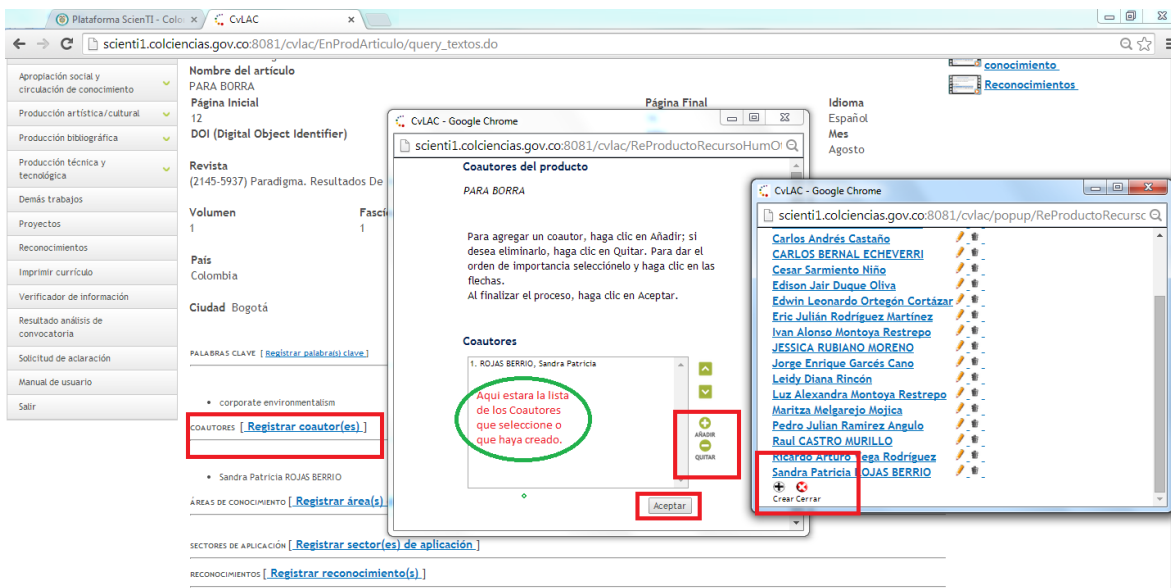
Plataforma ScienTI - Colc ×
CvLAC ×

scienti1.colciencias.gov.co:8081/cvlac/EnProdArticulo/query_textos.do

Apropiación social y circulación de conocimiento
Producción artística/cultural
Producción bibliográfica
Producción técnica y tecnológica
Demás trabajos
Proyectos
Reconocimientos
Imprimir currículo
Verificador de información
Resultado análisis de convocatoria
Solicitud de aclaración
Manual de usuario
Salir

Nombre del artículo
PARA BORRA
Página Inicial
12
Página Final
DOI (Digital Object Identifier)
Idioma
Español
Mes
Agosto
Revista
(2145-5937) Paradigma. Resultados De
Volumen
1
Fascí
1
País
Colombia
Ciudad Bogotá

PALABRAS CLAVE [ Registrar palabra(s) clave ]
• corporate environmentalism
COAUTORES [ Registrar coautor(es) ]
• Sandra Patricia ROJAS BERRIO
ÁREAS DE CONOCIMIENTO [ Registrar área(s)
SECTORES DE APLICACIÓN [ Registrar sector(es) de aplicación ]
RECONOCIMIENTOS [ Registrar reconocimiento(s) ]

conocimiento
Reconocimientos

CvLAC - Google Chrome
scienti1.colciencias.gov.co:8081/cvlac/ReProductoRecursoHumO
Coautores del producto
PARA BORRA
Para agregar un coautor, haga clic en Añadir; si desea eliminarlo, haga clic en Quitar. Para dar el orden de importancia selecciónelo y haga clic en las flechas.
Al finalizar el proceso, haga clic en Aceptar.
Coautores
1. ROJAS BERRIO, Sandra Patricia
Aqui estara la lista de los Coautores que seleccione o que haya creado.
AÑADIR
QUITAR
Aceptar

CvLAC - Google Chrome
scienti1.colciencias.gov.co:8081/cvlac/popup/ReProductoRecursc
Carlos Andrés Castaño
CARLOS BERNAL ECHEVERRI
Cesar Sarmiento Niño
Edison Jair Duque Oliva
Edwin Leonardo Ortegón Cortázar
Eric Julián Rodríguez Martínez
Ivan Alonso Montoya Restrepo
JESSICA RUBIANO MORENO
Jorge Enrique Garcés Cano
Leidy Diana Rincón
Luz Alexandra Montoya Restrepo
Maritza Melgarejo Mojica
Pedro Julian Ramirez Angulo
Raul CASTRO MURILLO
Ricardo Arturo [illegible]ega Rodríguez
Sandra Patricia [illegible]OJAS BERRIO
Crear Cerrar